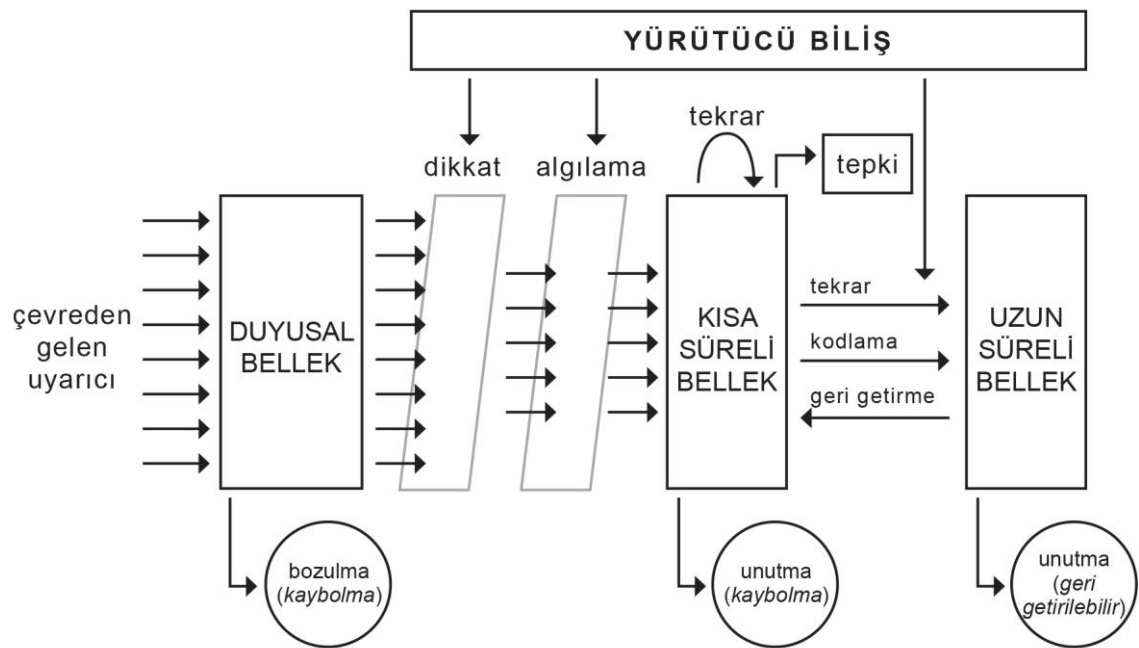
YÜRÜTÜCÜ BİLİŞ

dikkat

algılama

tekrar

tepki

çevreden gelen uyarıcı

DUYUSAL BELLEK

KISA SÜRELİ BELLEK

tekrar

kodlama

geri getirme

UZUN SÜRELİ BELLEK

bozulma (kaybolma)

unutma (kaybolma)

unutma (geri getirilebilir)